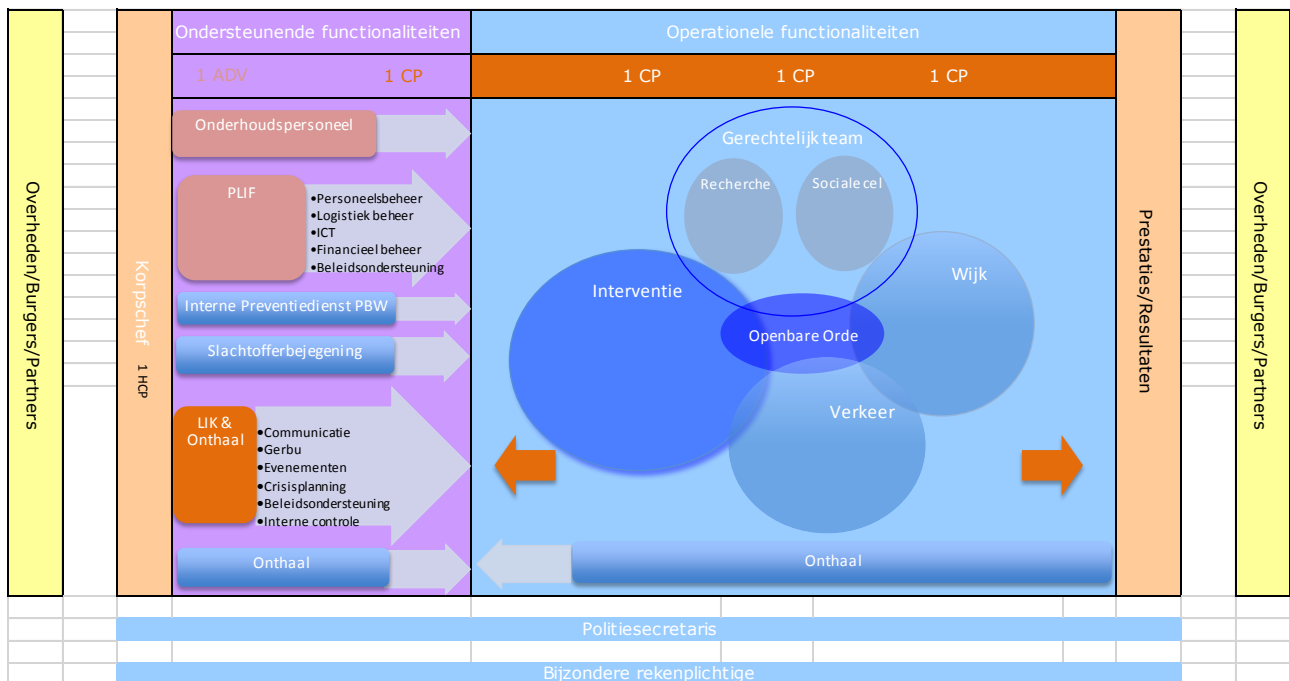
Overheden/Burgers/Partners

Korpschef

1 HCP

Ondersteunende functionaliteiten

1 ADV

1 CP

Onderhoudspersoneel

PLIF

•Personeelsbeheer
•Logistiek beheer
•ICT
•Financieel beheer
•Beleidsondersteuning

Interne Preventiedienst PBW

Slachtofferbejegening

LIK & Onthaal

•Communicatie
•Gerbu
•Evenementen
•Crisisplanning
•Beleidsondersteuning
•Interne controle

Onthaal

Operationele functionaliteiten

1 CP

1 CP

1 CP

Gerechtelijk team

Recherche

Sociale cel

Interventie

Wijk

Openbare Orde

Verkeer

Onthaal

Prestaties/Resultaten

Overheden/Burgers/Partners

Politiesecretaris

Bijzondere rekenplichtige